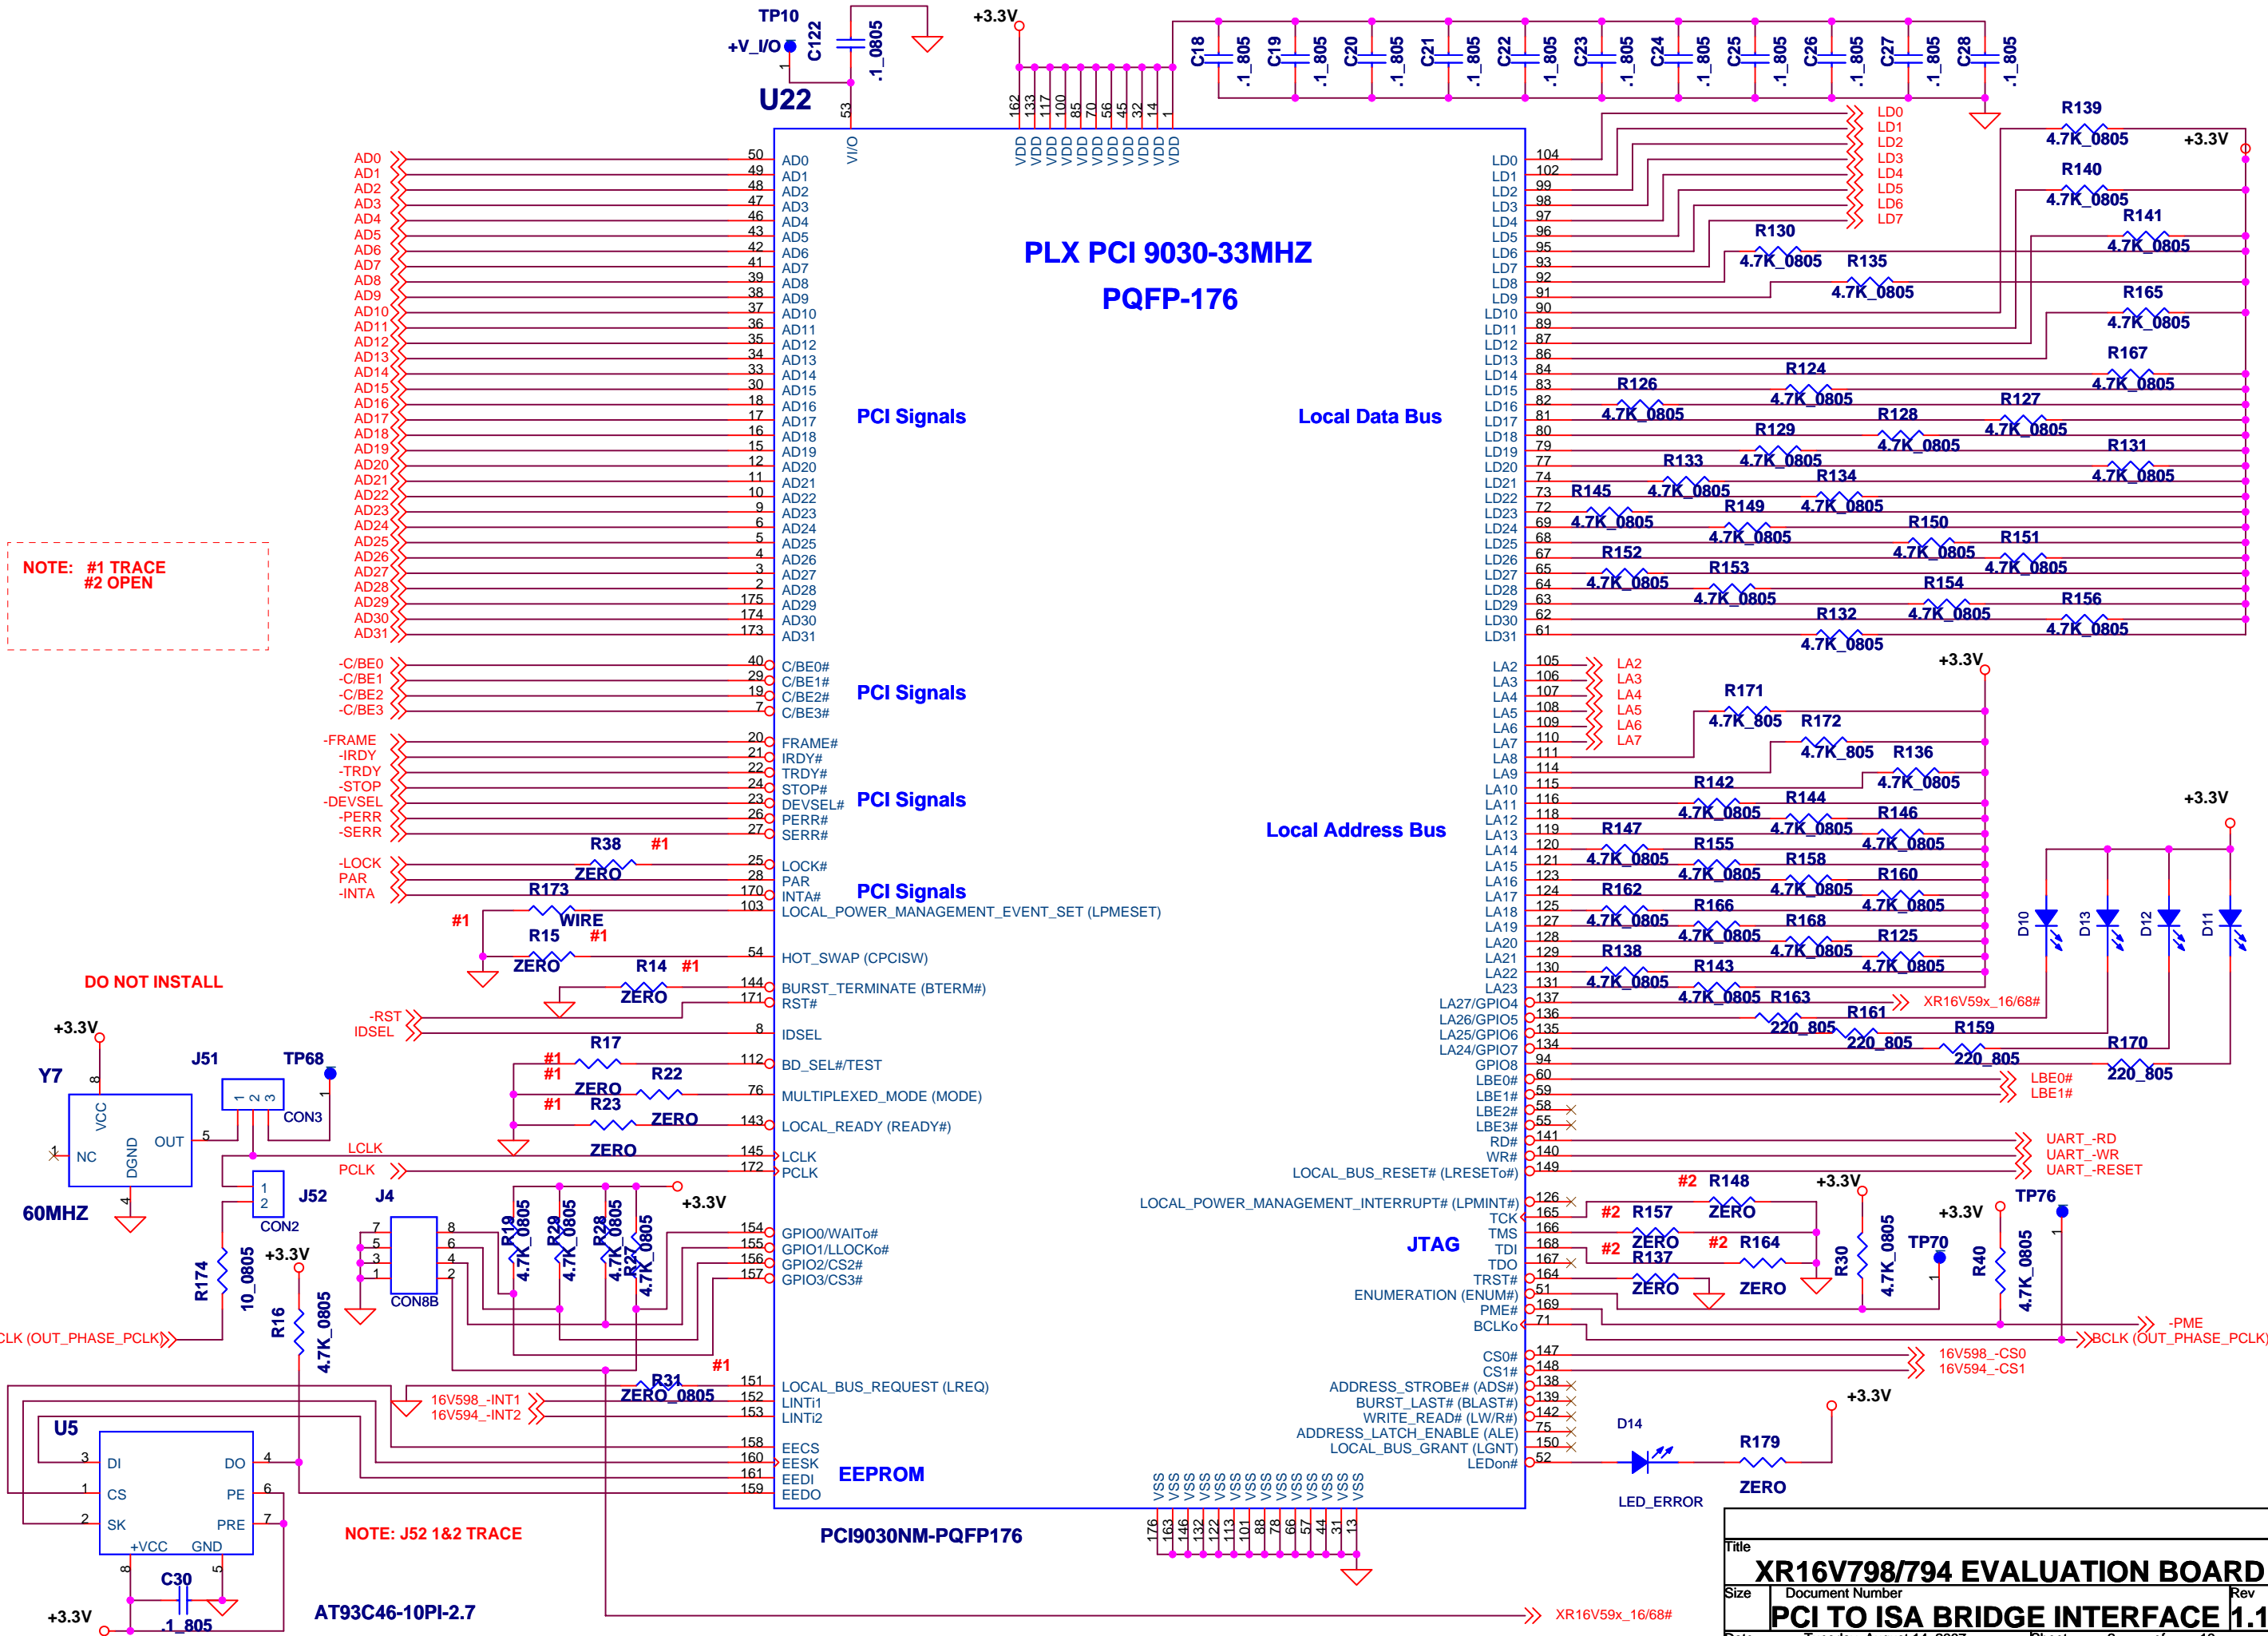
TP10
+V_I/O
C122
.1_0805
U22
+3.3V
C18 .1_805 C19 .1_805 C20 .1_805 C21 .1_805 C22 .1_805 C23 .1_805 C24 .1_805 C25 .1_805 C26 .1_805 C27 .1_805 C28 .1_805

PLX PCI 9030-33MHZ
PQFP-176

PCI Signals
Local Data Bus

AD0 AD1 AD2 AD3 AD4 AD5 AD6 AD7 AD8 AD9 AD10 AD11 AD12 AD13 AD14 AD15 AD16 AD17 AD18 AD19 AD20 AD21 AD22 AD23 AD24 AD25 AD26 AD27 AD28 AD29 AD30 AD31

LD0 LD1 LD2 LD3 LD4 LD5 LD6 LD7

R139 4.7K_0805 +3.3V
R140 4.7K_0805
R141 4.7K_0805
R130 4.7K_0805 R135 4.7K_0805
R165 4.7K_0805
R167 4.7K_0805
R126 4.7K_0805 R124 4.7K_0805 R127 4.7K_0805 R128 4.7K_0805 R129 4.7K_0805 R131 4.7K_0805
R133 4.7K_0805 R134 R145 4.7K_0805 R149 4.7K_0805 4.7K_0805
R150 4.7K_0805 R151 4.7K_0805 R152 4.7K_0805 R153 4.7K_0805 R154 4.7K_0805 R156 4.7K_0805 R132 4.7K_0805

NOTE: #1 TRACE
#2 OPEN

-C/BE0 -C/BE1 -C/BE2 -C/BE3
C/BE0# C/BE1# C/BE2# C/BE3#
PCI Signals
-FRAME -IRDY -TRDY -STOP -DEVSEL -PERR -SERR
FRAME# IRDY# TRDY# STOP# DEVSEL# PERR# SERR#
PCI Signals
-LOCK PAR -INTA
R38 #1 ZERO
R173 WIRE
LOCK# PAR INTA#
PCI Signals
LOCAL_POWER_MANAGEMENT_EVENT_SET (LPMESET)
#1 R15 #1 ZERO R14 #1 ZERO
HOT_SWAP (CPCISW)
BURST_TERMINATE (BTERM#)
RST#
DO NOT INSTALL
-RST IDSEL
IDSEL
+3.3V
Y7 J51 TP68
CON3
60MHZ
VCC DGND NC OUT
R17 #1 #1 R22 ZERO #1 R23 ZERO ZERO
BD_SEL#/TEST
MULTIPLEXED_MODE (MODE)
LOCAL_READY (READY#)
LCLK PCLK
LCLK PCLK
J52 CON2 J4 CON8B
R174 10_0805 +3.3V R16 4.7K_0805
R19 4.7K_0805 R29 4.7K_0805 R28 4.7K_0805 R27 4.7K_0805
+3.3V
GPIO0/WAITo# GPIO1/LLOCKo# GPIO2/CS2# GPIO3/CS3#
CLK (OUT_PHASE_PCLK)
#1 R31 ZERO_0805
16V598_-INT1 16V594_-INT2
LOCAL_BUS_REQUEST (LREQ)
LINTi1 LINTi2
U5
DI DO CS PE SK PRE +VCC GND
EECS EESK EEDI EEDO
EEPROM
NOTE: J52 1&2 TRACE
C30 .1_805 +3.3V
AT93C46-10PI-2.7
PCI9030NM-PQFP176

Local Address Bus
LA2 LA3 LA4 LA5 LA6 LA7
+3.3V
R171 4.7K_805 R172 4.7K_805 R136 4.7K_0805
R142 4.7K_0805 R144 4.7K_0805 R146 4.7K_0805
R147 4.7K_0805 R155 4.7K_0805 R158 4.7K_0805 R160 4.7K_0805
R162 4.7K_0805 R166 4.7K_0805 R168 4.7K_0805 R125 4.7K_0805
R138 4.7K_0805 R143 4.7K_0805 R163
XR16V59x_16/68#
R161 220_805 220_805 R159 220_805 R170 220_805
+3.3V
D10 D13 D12 D11
LA27/GPIO4 LA26/GPIO5 LA25/GPIO6 LA24/GPIO7 GPIO8
LBE0# LBE1# LBE2# LBE3#
LBE0# LBE1#
RD# WR#
UART_-RD UART_-WR UART_-RESET
LOCAL_BUS_RESET# (LRESETo#)
LOCAL_POWER_MANAGEMENT_INTERRUPT# (LPMINT#)
#2 R148 ZERO +3.3V
#2 R157 ZERO
#2 ZERO R137 #2 R164 ZERO
ZERO
R30 4.7K_0805 TP70
+3.3V R40 4.7K_0805 TP76
JTAG
TCK TMS TDI TDO TRST#
ENUMERATION (ENUM#) PME# BCLKo
-PME
BCLK (OUT_PHASE_PCLK)
CS0# CS1#
16V598_-CS0 16V594_-CS1
ADDRESS_STROBE# (ADS#)
BURST_LAST# (BLAST#)
WRITE_READ# (LW/R#)
ADDRESS_LATCH_ENABLE (ALE)
LOCAL_BUS_GRANT (LGNT)
LEDon#
D14 +3.3V R179 ZERO
LED_ERROR
XR16V59x_16/68#

Title
XR16V798/794 EVALUATION BOARD
Size Document Number Rev
PCI TO ISA BRIDGE INTERFACE 1.1